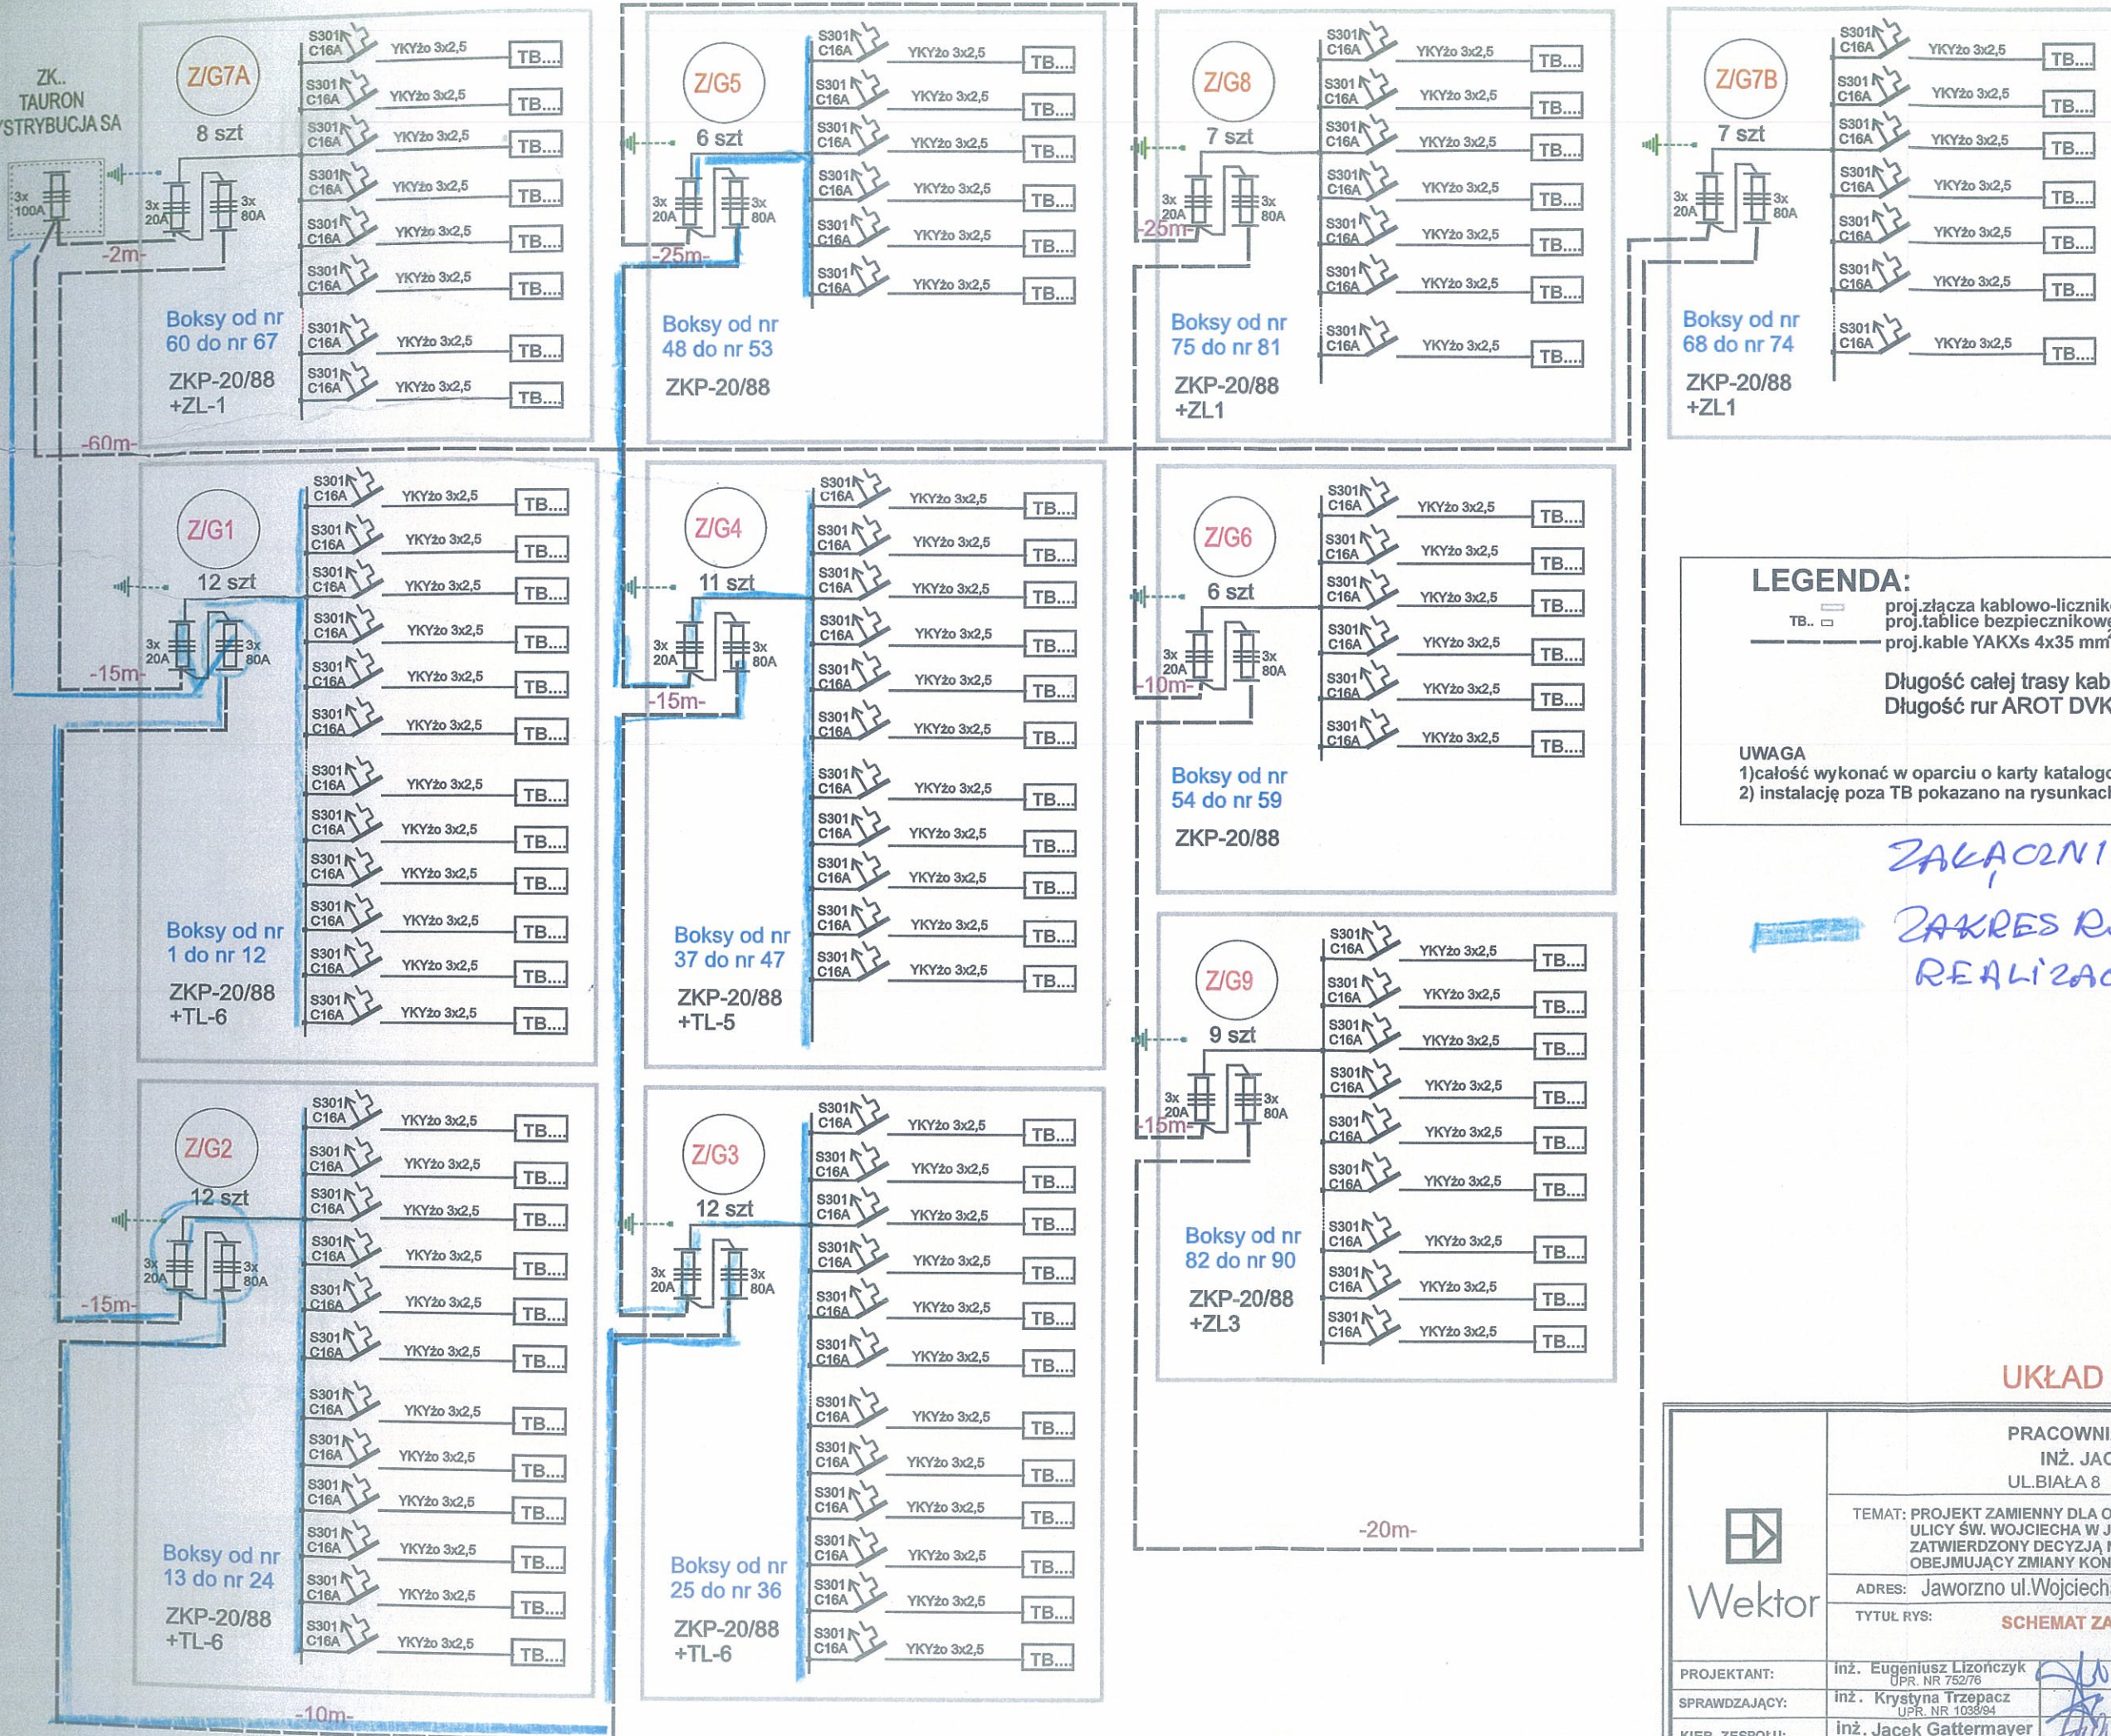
ZK..
TAURON
YSTRYBUCJA SA

3x 100A

Z/G7A
8 szt
3x 20A
3x 80A
-2m-
Boksy od nr 60 do nr 67
ZKP-20/88 +ZL-1

S301 C16A YKYżo 3x2,5 TB...
S301 C16A YKYżo 3x2,5 TB...
S301 C16A YKYżo 3x2,5 TB...
S301 C16A YKYżo 3x2,5 TB...
S301 C16A YKYżo 3x2,5 TB...
S301 C16A YKYżo 3x2,5 TB...
S301 C16A YKYżo 3x2,5 TB...
S301 C16A YKYżo 3x2,5 TB...

Z/G5
6 szt
3x 20A
3x 80A
-25m-
Boksy od nr 48 do nr 53
ZKP-20/88

S301 C16A YKYżo 3x2,5 TB...
S301 C16A YKYżo 3x2,5 TB...
S301 C16A YKYżo 3x2,5 TB...
S301 C16A YKYżo 3x2,5 TB...
S301 C16A YKYżo 3x2,5 TB...
S301 C16A YKYżo 3x2,5 TB...

Z/G8
7 szt
3x 20A
3x 80A
-25m-
Boksy od nr 75 do nr 81
ZKP-20/88 +ZL1

S301 C16A YKYżo 3x2,5 TB...
S301 C16A YKYżo 3x2,5 TB...
S301 C16A YKYżo 3x2,5 TB...
S301 C16A YKYżo 3x2,5 TB...
S301 C16A YKYżo 3x2,5 TB...
S301 C16A YKYżo 3x2,5 TB...
S301 C16A YKYżo 3x2,5 TB...

Z/G7B
7 szt
3x 20A
3x 80A
Boksy od nr 68 do nr 74
ZKP-20/88 +ZL1

S301 C16A YKYżo 3x2,5 TB...
S301 C16A YKYżo 3x2,5 TB...
S301 C16A YKYżo 3x2,5 TB...
S301 C16A YKYżo 3x2,5 TB...
S301 C16A YKYżo 3x2,5 TB...
S301 C16A YKYżo 3x2,5 TB...
S301 C16A YKYżo 3x2,5 TB...

-60m-

Z/G1
12 szt
3x 20A
3x 80A
-15m-
Boksy od nr 1 do nr 12
ZKP-20/88 +TL-6

S301 C16A YKYżo 3x2,5 TB...
S301 C16A YKYżo 3x2,5 TB...
S301 C16A YKYżo 3x2,5 TB...
S301 C16A YKYżo 3x2,5 TB...
S301 C16A YKYżo 3x2,5 TB...
S301 C16A YKYżo 3x2,5 TB...
S301 C16A YKYżo 3x2,5 TB...
S301 C16A YKYżo 3x2,5 TB...
S301 C16A YKYżo 3x2,5 TB...
S301 C16A YKYżo 3x2,5 TB...
S301 C16A YKYżo 3x2,5 TB...
S301 C16A YKYżo 3x2,5 TB...

Z/G4
11 szt
3x 20A
3x 80A
-15m-
Boksy od nr 37 do nr 47
ZKP-20/88 +TL-5

S301 C16A YKYżo 3x2,5 TB...
S301 C16A YKYżo 3x2,5 TB...
S301 C16A YKYżo 3x2,5 TB...
S301 C16A YKYżo 3x2,5 TB...
S301 C16A YKYżo 3x2,5 TB...
S301 C16A YKYżo 3x2,5 TB...
S301 C16A YKYżo 3x2,5 TB...
S301 C16A YKYżo 3x2,5 TB...
S301 C16A YKYżo 3x2,5 TB...
S301 C16A YKYżo 3x2,5 TB...
S301 C16A YKYżo 3x2,5 TB...

Z/G6
6 szt
3x 20A
3x 80A
-10m-
Boksy od nr 54 do nr 59
ZKP-20/88

S301 C16A YKYżo 3x2,5 TB...
S301 C16A YKYżo 3x2,5 TB...
S301 C16A YKYżo 3x2,5 TB...
S301 C16A YKYżo 3x2,5 TB...
S301 C16A YKYżo 3x2,5 TB...
S301 C16A YKYżo 3x2,5 TB...

LEGENDA:
proj.złącza kablowo-liczniko
TB.. proj.tablice bezpiecznikowe
proj.kable YAKXs 4x35 mm

Długość całej trasy kab
Długość rur AROT DVK

UWAGA
1)całość wykonać w oparciu o karty katalogo
2) instalację poza TB pokazano na rysunkac

ZAŁĄCZNI
ZAKRES R
REALIZAC

Z/G9
9 szt
3x 20A
3x 80A
-15m-
Boksy od nr 82 do nr 90
ZKP-20/88 +ZL3

S301 C16A YKYżo 3x2,5 TB...
S301 C16A YKYżo 3x2,5 TB...
S301 C16A YKYżo 3x2,5 TB...
S301 C16A YKYżo 3x2,5 TB...
S301 C16A YKYżo 3x2,5 TB...
S301 C16A YKYżo 3x2,5 TB...
S301 C16A YKYżo 3x2,5 TB...
S301 C16A YKYżo 3x2,5 TB...
S301 C16A YKYżo 3x2,5 TB...

Z/G2
12 szt
3x 20A
3x 80A
-15m-
Boksy od nr 13 do nr 24
ZKP-20/88 +TL-6

S301 C16A YKYżo 3x2,5 TB...
S301 C16A YKYżo 3x2,5 TB...
S301 C16A YKYżo 3x2,5 TB...
S301 C16A YKYżo 3x2,5 TB...
S301 C16A YKYżo 3x2,5 TB...
S301 C16A YKYżo 3x2,5 TB...
S301 C16A YKYżo 3x2,5 TB...
S301 C16A YKYżo 3x2,5 TB...
S301 C16A YKYżo 3x2,5 TB...
S301 C16A YKYżo 3x2,5 TB...
S301 C16A YKYżo 3x2,5 TB...
S301 C16A YKYżo 3x2,5 TB...

-10m-

Z/G3
12 szt
3x 20A
3x 80A
Boksy od nr 25 do nr 36
ZKP-20/88 +TL-6

S301 C16A YKYżo 3x2,5 TB...
S301 C16A YKYżo 3x2,5 TB...
S301 C16A YKYżo 3x2,5 TB...
S301 C16A YKYżo 3x2,5 TB...
S301 C16A YKYżo 3x2,5 TB...
S301 C16A YKYżo 3x2,5 TB...
S301 C16A YKYżo 3x2,5 TB...
S301 C16A YKYżo 3x2,5 TB...
S301 C16A YKYżo 3x2,5 TB...
S301 C16A YKYżo 3x2,5 TB...
S301 C16A YKYżo 3x2,5 TB...
S301 C16A YKYżo 3x2,5 TB...

-20m-

UKŁAD

Wektor
PRACOWNI
INŻ. JAC
UL.BIAŁA 8
TEMAT: PROJEKT ZAMIENNY DLA O ULICY ŚW. WOJCIECHA W J ZATWIERDZONY DECYZJĄ OBEJMUJĄCY ZMIANY KON
ADRES: Jaworzno ul.Wojciech
TYTUŁ RYS: SCHEMAT ZA
PROJEKTANT: inż. Eugeniusz Lizończyk UPR. NR 752/76
SPRAWDZAJĄCY: inż. Krystyna Trzepacz UPR. NR 1038/94
KIER. ZESPOŁU: inż. Jacek Gattermayer